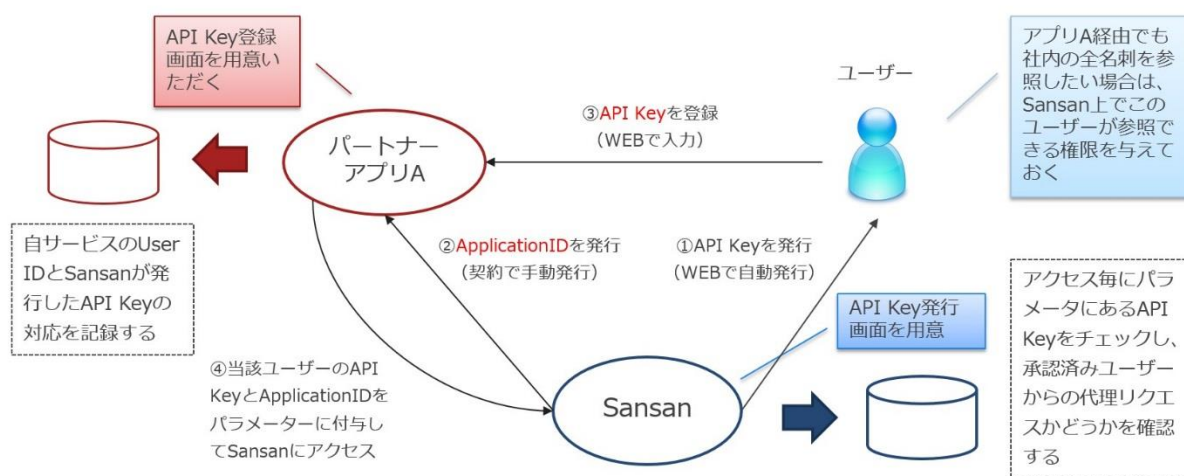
API Key登録画面を用意いただく

ユーザー

アプリA経由でも社内の全名刺を参照したい場合は、Sansan上でこのユーザーが参照できる権限を与えておく

③API Keyを登録
（WEBで入力）

パートナーアプリA

自サービスのUser IDとSansanが発行したAPI Keyの対応を記録する

②ApplicationIDを発行
（契約で手動発行）

①API Keyを発行
（WEBで自動発行）

アクセス毎にパラメータにあるAPI Keyをチェックし、承認済みユーザーからの代理リクエスかどうかを確認する

API Key発行画面を用意

④当該ユーザーのAPI KeyとApplicationIDをパラメーターに付与してSansanにアクセス

Sansan